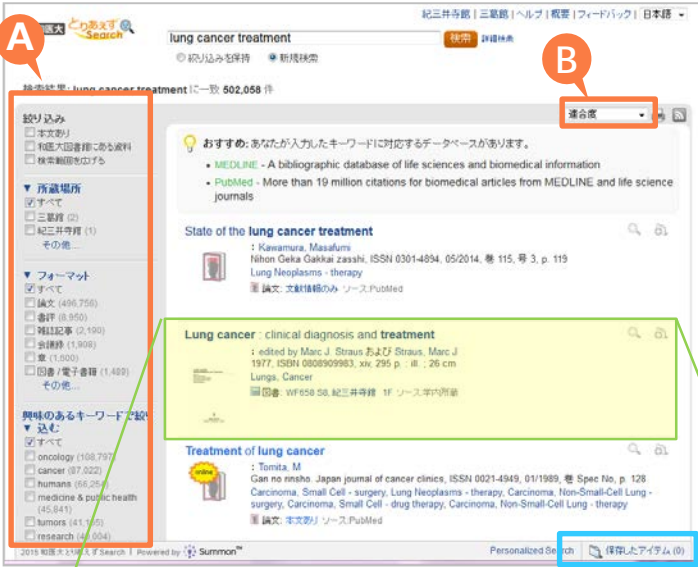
和医大 とりあえず Search

紀三井寺館 | 三葛館 | ヘルプ | 概要 | フィードバック | 日本語

lung cancer treatment

検索 詳細検索

○ 絞り込みを保持 ● 新規検索

A

B

検索結果: lung cancer treatment に一致 502,058 件

適合度

絞り込み
本文あり
和医大図書館にある資料
検索範囲を広げる

▼ 所蔵場所
すべて
三葛館 (2)
紀三井寺館 (1)
その他...

▼ フォーマット
すべて
論文 (496,758)
書評 (8,950)
雑誌記事 (2,190)
会議録 (1,908)
章 (1,600)
図書 / 電子書籍 (1,489)
その他...

興味のあるキーワードで絞り込む
すべて
oncology (108,797)
cancer (87,022)
humans (66,256)
medicine & public health (45,841)
tumors (41,195)
research (40,004)

おすすめ: あなたが入力したキーワードに対応するデータベースがあります。
• MEDLINE - A bibliographic database of life sciences and biomedical information
• PubMed - More than 19 million citations for biomedical articles from MEDLINE and life science journals

State of the lung cancer treatment
: Kawamura, Masafumi
Nihon Geka Gakkai zasshi, ISSN 0301-4894, 05/2014, 巻 115, 号 3, p. 119
Lung Neoplasms - therapy
論文: 文献情報のみ ソース:PubMed

Lung cancer : clinical diagnosis and treatment
: edited by Marc J. Straus および Straus, Marc J
1977, ISBN 0808909983, xiv, 295 p. : ill. ; 26 cm
Lungs, Cancer
図書: WF658 S8, 紀三井寺館 1F ソース:学内所蔵

Treatment of lung cancer
online
: Tomita, M
Gan no rinsho. Japan journal of cancer clinics, ISSN 0021-4949, 01/1989, 巻 Spec No, p. 128
Carcinoma, Small Cell - surgery, Lung Neoplasms - therapy, Carcinoma, Non-Small-Cell Lung - surgery, Carcinoma, Small Cell - drug therapy, Carcinoma, Non-Small-Cell Lung - therapy
論文: 本文あり ソース:PubMed

2015 和医大とりあえず Search | Powered by Summon™

Personalized Search

保存したアイテム (0)